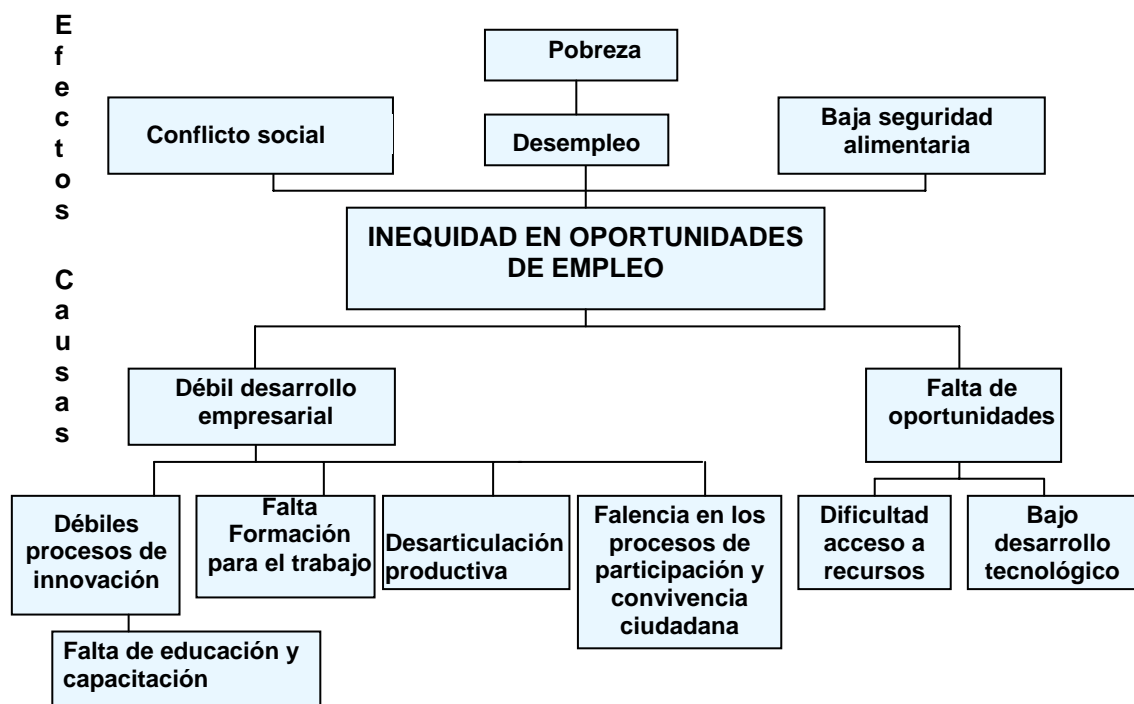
E
f
e
c
t
o
s

C
a
u
s
a
s

Pobreza

Conflicto social

Desempleo

Baja seguridad alimentaria

INEQUIDAD EN OPORTUNIDADES DE EMPLEO

Débil desarrollo empresarial

Falta de oportunidades

Débiles procesos de innovación

Falta Formación para el trabajo

Desarticulación productiva

Falencia en los procesos de participación y convivencia ciudadana

Dificultad acceso a recursos

Bajo desarrollo tecnológico

Falta de educación y capacitación